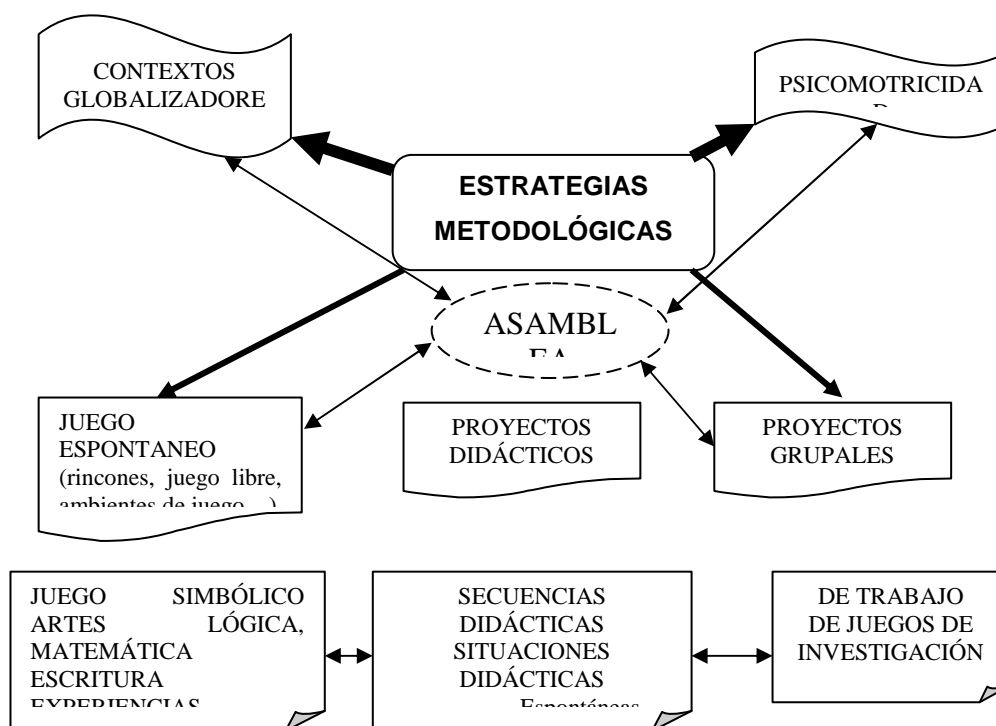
CONTEXTOS GLOBALIZADORE

PSICOMOTRICIDA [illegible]

ESTRATEGIAS METODOLÓGICAS

ASAMBL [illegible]

JUEGO ESPONTANEO (rincones, juego libre, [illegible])

PROYECTOS DIDÁCTICOS

PROYECTOS GRUPALES

JUEGO SIMBÓLICO ARTES LÓGICA, MATEMÁTICA ESCRITURA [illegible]

SECUENCIAS DIDÁCTICAS SITUACIONES DIDÁCTICAS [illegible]

DE TRABAJO DE JUEGOS DE INVESTIGACIÓN